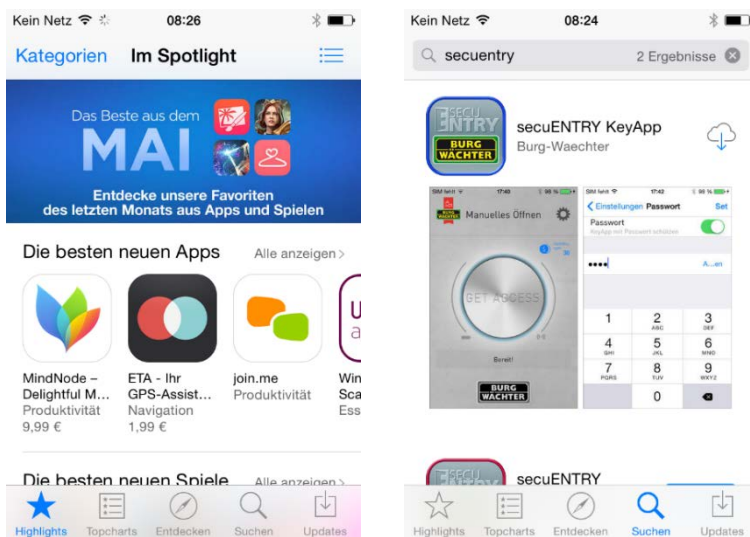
Kein Netz 08:26

Kategorien Im Spotlight

Das Beste aus dem MAI

Entdecke unsere Favoriten des letzten Monats aus Apps und Spielen

Die besten neuen Apps Alle anzeigen >

MindNode – Delightful M... Produktivität 9,99 €

ETA - Ihr GPS-Assist... Navigation 1,99 €

join.me Produktivität

Win Sca Ess

Die besten neuen Spiele Alle anzeigen >

Highlights Topcharts Entdecken Suchen Updates

Kein Netz 08:24

secuentry 2 Ergebnisse

SECU ENTRY BURG WÄCHTER

secuENTRY KeyApp
Burg-Waechter

SIM fehlt 17:40 96 %
Manuelles Öffnen
GET ACCESS
Bereit!
BURG WÄCHTER

SIM fehlt 17:42 96 %
< Einstellungen Passwort Set
Passwort
KeyApp mit Passwort schützen
•••• A...n

| 1 | 2 ABC | 3 DEF |
|---|---|---|
| 4 GHI | 5 JKL | 6 MNO |
| 7 PQRS | 8 TUV | 9 WXYZ |
| | 0 | |

SECU ENTRY
secuENTRY

Highlights Topcharts Entdecken Suchen Updates